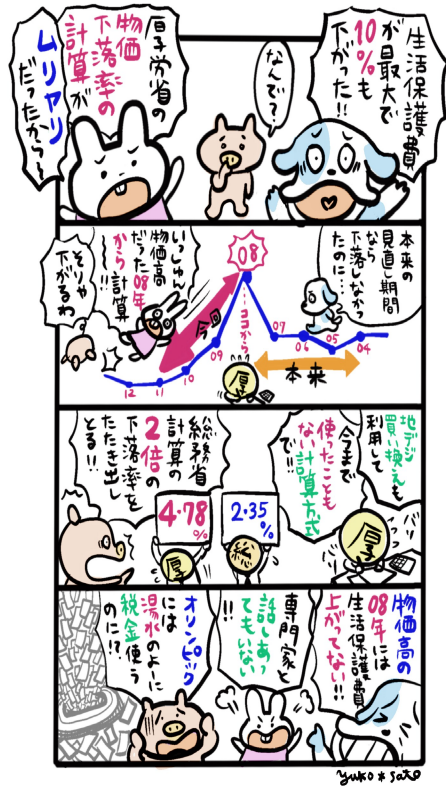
生活保護費が最大で10%も下がった!!

なんで?

厚労省の物価下落率の計算がムリヤリだったから～

本来の見直し期間なら下落しなかったのに…

いっしゅん物価高だった08年から計算～!!

そりゃ下がるわ

08

ヨコから

今回

12
11
10
09
07
06
05
04

本来

地デジ買い換えも利用して

今まで使ったこともない計算方式で!!

総務省計算の2倍の下落率をたたき出しとる!!

4.78%

2.35%

物価高の08年には生活保護費上がってない!!

専門家と話しあってもいない!!

オリンピックには湯水のように税金使うのに!?

yuko sato